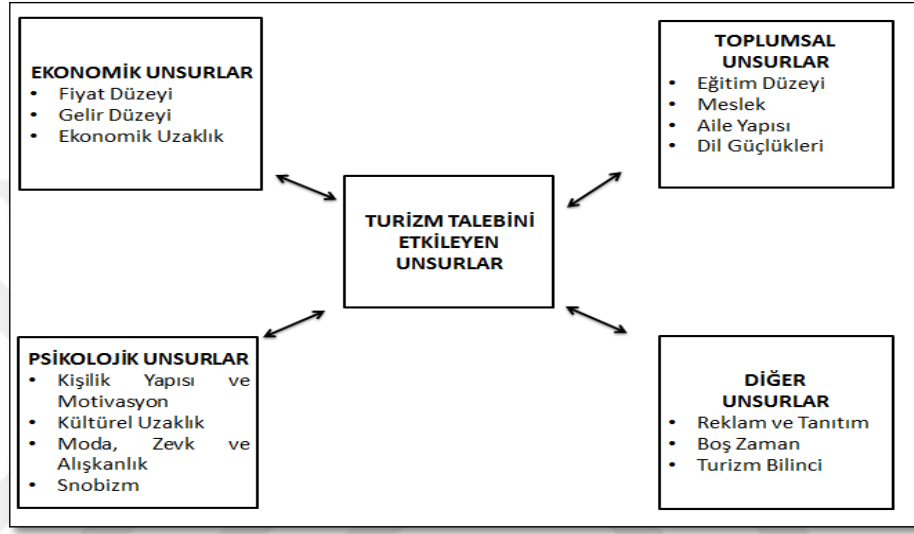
EKONOMİK UNSURLAR
- Fiyat Düzeyi
- Gelir Düzeyi
- Ekonomik Uzaklık

TOPLUMSAL UNSURLAR
- Eğitim Düzeyi
- Meslek
- Aile Yapısı
- Dil Güçlükleri

TURİZM TALEBİNİ ETKİLEYEN UNSURLAR

PSİKOLOJİK UNSURLAR
- Kişilik Yapısı ve Motivasyon
- Kültürel Uzaklık
- Moda, Zevk ve Alışkanlık
- Snobizm

DİĞER UNSURLAR
- Reklam ve Tanıtım
- Boş Zaman
- Turizm Bilinci